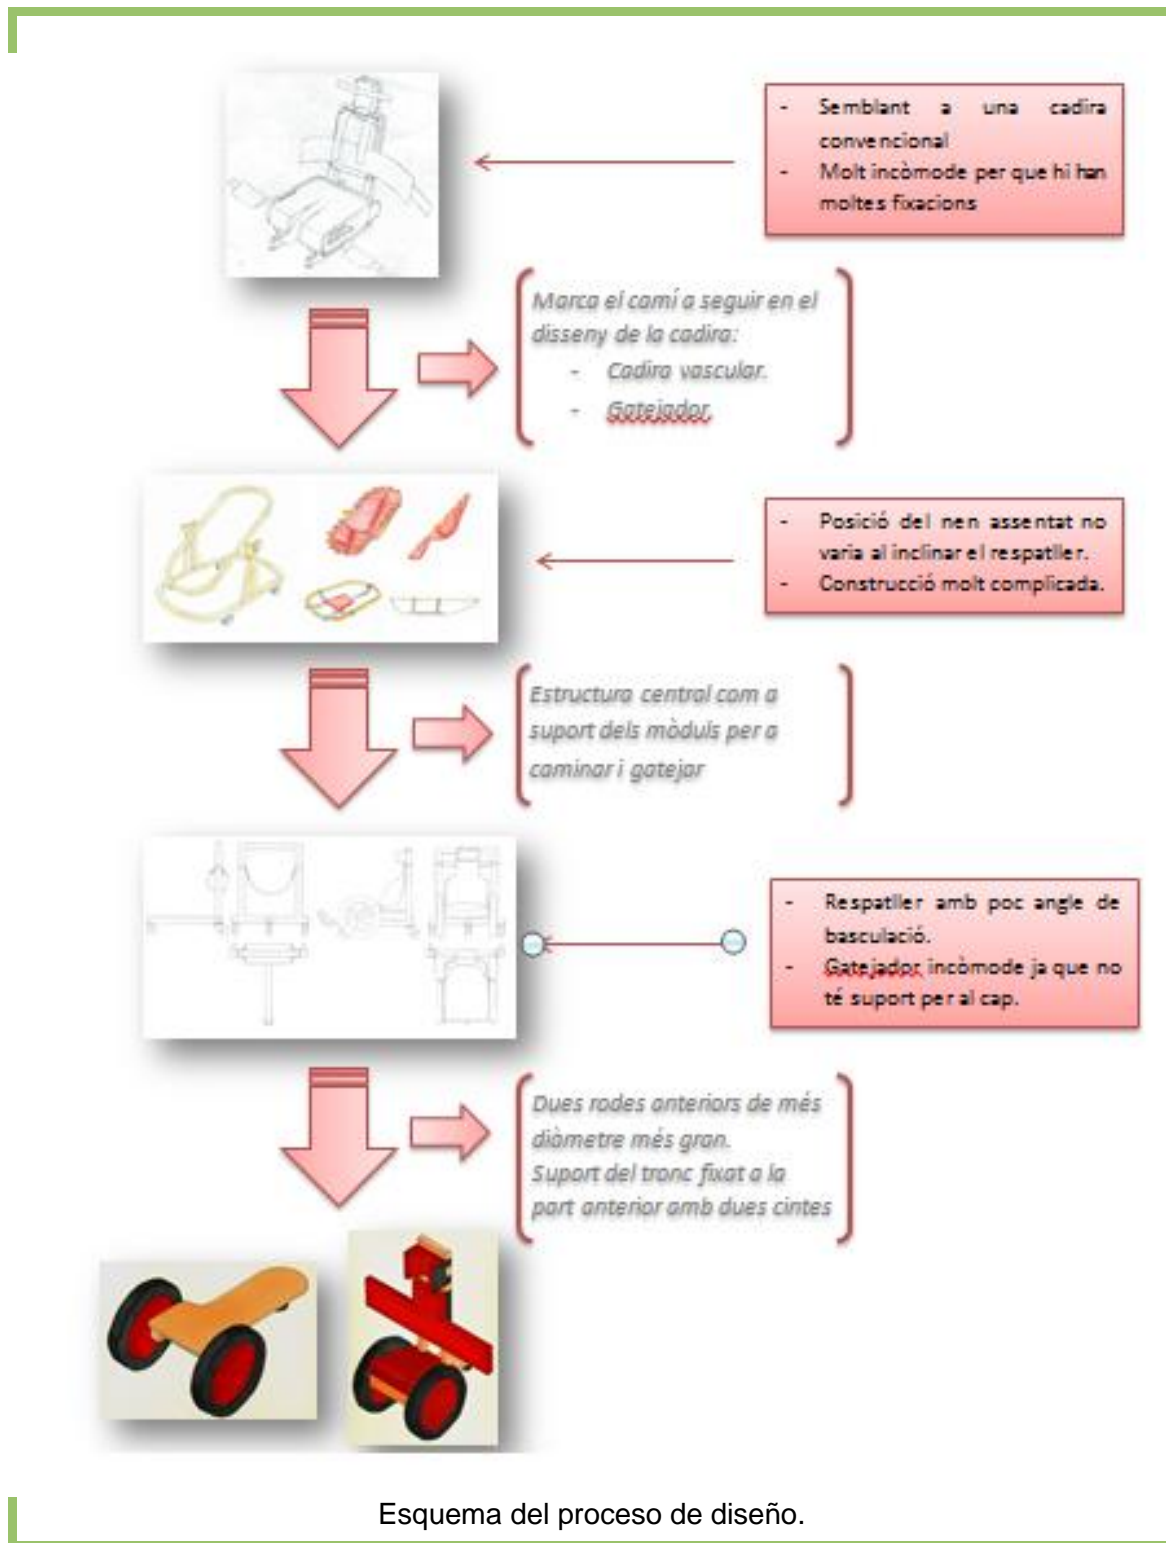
- Semblant a una cadira convencional
- Molt incòmode per que hi han moltes fixacions

Marca el camí a seguir en el disseny de la cadira:
- Cadira vascular.
- Gatejador.

- Posició del nen assentat no varia al inclinar el respatller.
- Construcció molt complicada.

Estructura central com a suport dels mòduls per a caminar i gatejar

- Respatller amb poc angle de basculació.
- Gatejador incòmode ja que no té suport per al cap.

Dues rodes anteriors de més diàmetre més gran.
Suport del tronc fixat a la part anterior amb dues cintes

Esquema del proceso de diseño.